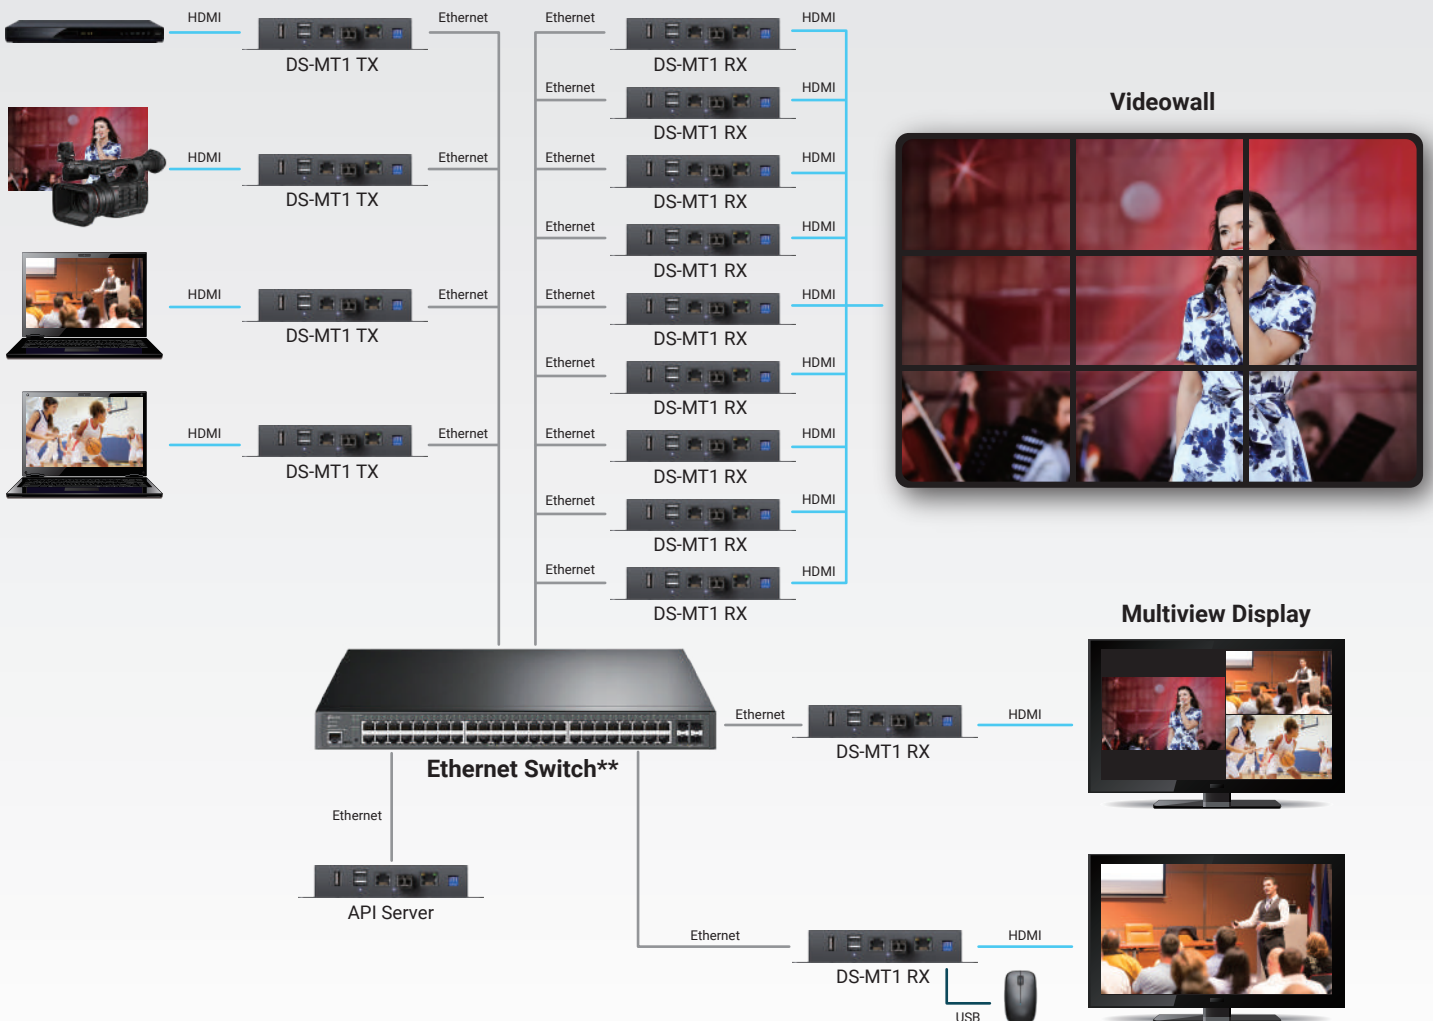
HDMI

DS-MT1 TX

Ethernet

HDMI

DS-MT1 TX

Ethernet

HDMI

DS-MT1 TX

Ethernet

HDMI

DS-MT1 TX

Ethernet

Ethernet

DS-MT1 RX

HDMI

Ethernet

DS-MT1 RX

HDMI

Ethernet

DS-MT1 RX

HDMI

Ethernet

DS-MT1 RX

HDMI

Ethernet

DS-MT1 RX

HDMI

Ethernet

DS-MT1 RX

HDMI

Ethernet

DS-MT1 RX

HDMI

Ethernet

DS-MT1 RX

HDMI

Ethernet

DS-MT1 RX

HDMI

Videowall

Multiview Display

Ethernet Switch**

Ethernet

DS-MT1 RX

HDMI

Ethernet

API Server

Ethernet

DS-MT1 RX

HDMI

USB